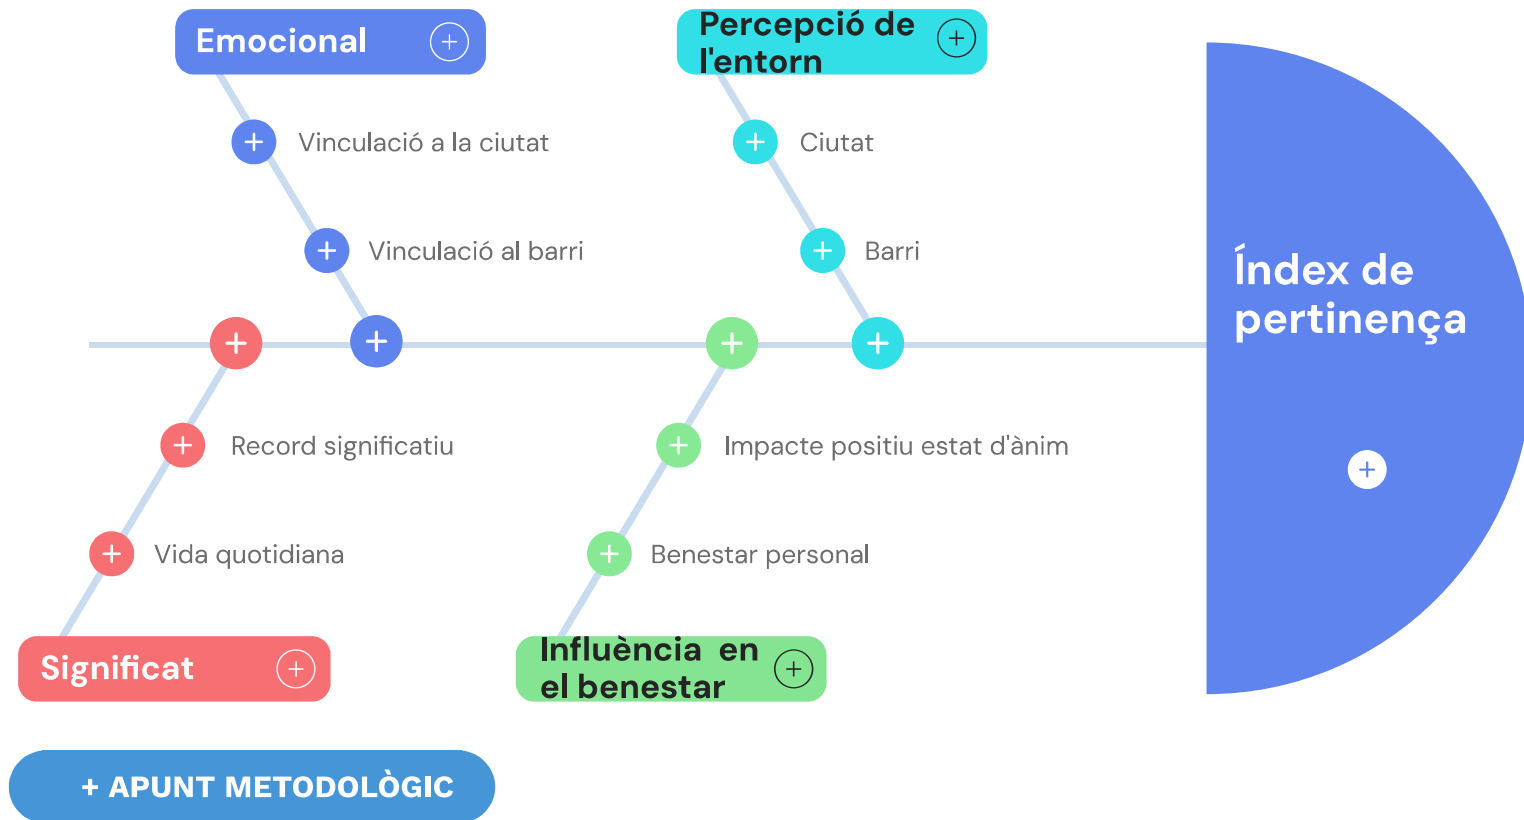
Emocional

Vinculació a la ciutat

Vinculació al barri

Percepció de l'entorn

Ciutat

Barri

Índex de pertinença

Record significatiu

Vida quotidiana

Significat

Impacte positiu estat d'ànim

Benestar personal

Influència en el benestar

+ APUNT METODOLÒGIC